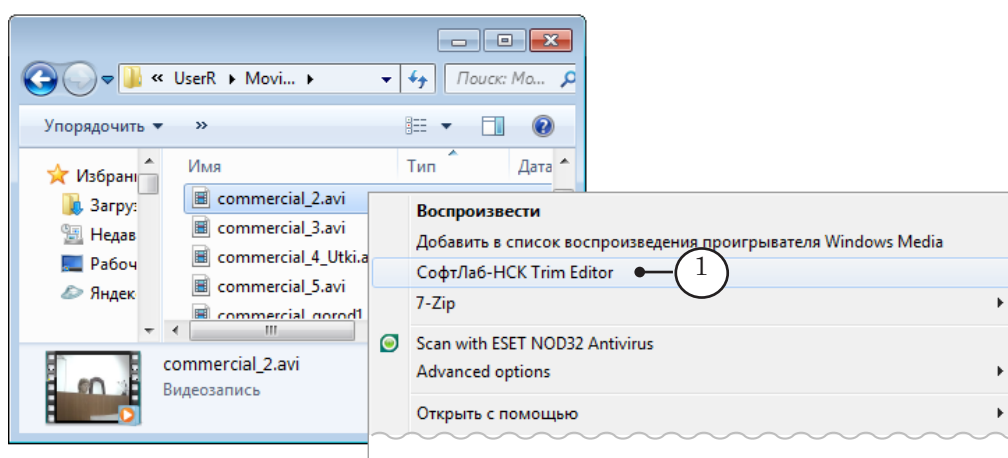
« UserR ▸ Movi... ▸

Поиск: Mo...

Упорядочить ▾ »

Избранн
Загруз
Недав
Рабоч
Яндек

Имя
Тип
Дата

commercial_2.avi
commercial_3.avi
commercial_4_Utki.a
commercial_5.avi
commercial_gorod1

III

commercial_2.avi
Видеозапись

Воспроизвести
Добавить в список воспроизведения проигрывателя Windows Media
СофтЛаб-НСК Trim Editor
7-Zip
Scan with ESET NOD32 Antivirus
Advanced options
Открыть с помощью

1